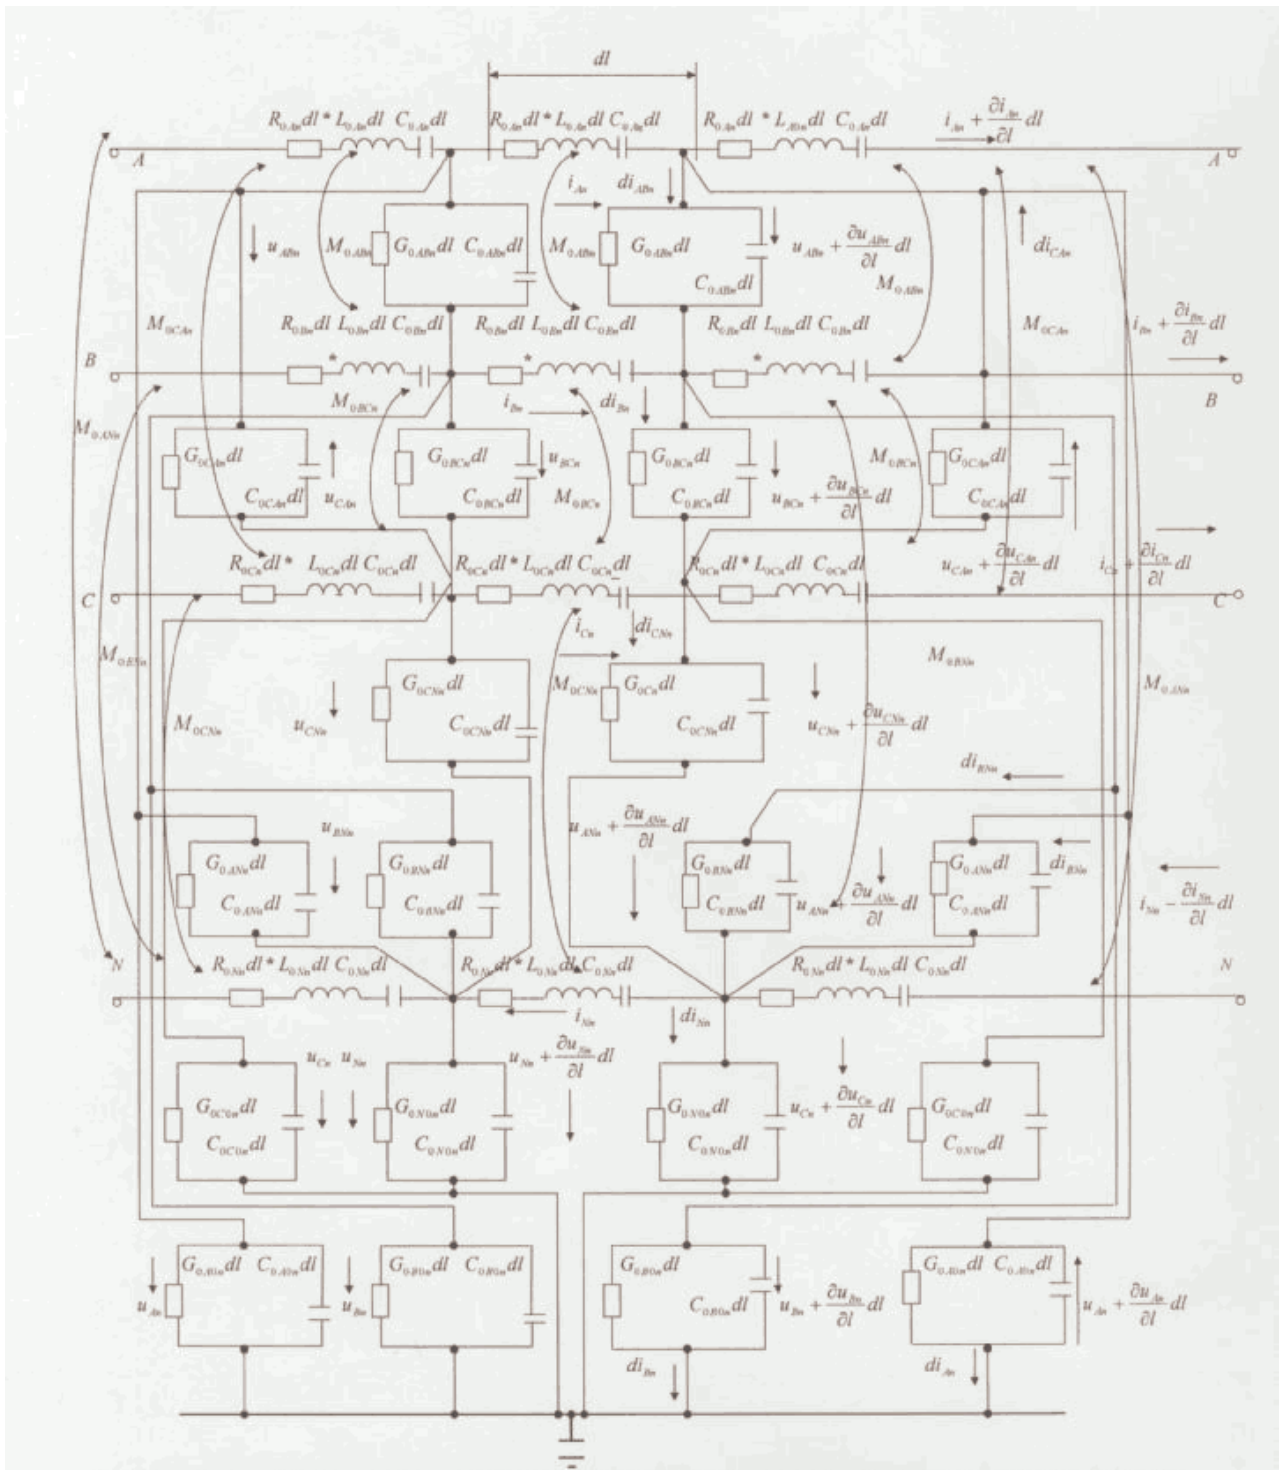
$dl$

$R_{0An}dl$ * $L_{0An}dl$ $C_{0An}dl$ $R_{0An}dl$ * $L_{0An}dl$ $C_{0An}dl$ $R_{0An}dl$ * $L_{0An}dl$ $C_{0An}dl$ $i_{An}+\frac{\partial i_{An}}{\partial l}dl$

A A

$i_{An}$ $di_{ABn}$

$u_{ABn}$ $M_{0ABn}$ $G_{0ABn}dl$ $C_{0ABn}dl$ $M_{0ABn}$ $G_{0ABn}dl$ $u_{ABn}+\frac{\partial u_{ABn}}{\partial l}dl$ $di_{CAn}$

$C_{0ABn}dl$ $M_{0ABn}$

$M_{0CAn}$ $R_{0Bn}dl$ $L_{0Bn}dl$ $C_{0Bn}dl$ $R_{0Bn}dl$ $L_{0Bn}dl$ $C_{0Bn}dl$ $R_{0Bn}dl$ $L_{0Bn}dl$ $C_{0Bn}dl$ $M_{0CAn}$ $i_{Bn}+\frac{\partial i_{Bn}}{\partial l}dl$

B * * * B

$M_{0BCn}$ $i_{Bn}$ $di_{Bn}$

$M_{0ANn}$

$G_{0CAn}dl$ $G_{0BCn}dl$ $u_{BCn}$ $G_{0BCn}dl$ $M_{0BCn}$ $G_{0CAn}dl$

$C_{0CAn}dl$ $u_{CAn}$ $C_{0BCn}dl$ $M_{0BCn}$ $C_{0BCn}dl$ $u_{BCn}+\frac{\partial u_{BCn}}{\partial l}dl$ $C_{0CAn}dl$

$R_{0Cn}dl$ * $L_{0Cn}dl$ $C_{0Cn}dl$ $R_{0Cn}dl$ * $L_{0Cn}dl$ $C_{0Cn}dl$ $R_{0Cn}dl$ * $L_{0Cn}dl$ $C_{0Cn}dl$ $u_{CAn}+\frac{\partial u_{CAn}}{\partial l}dl$ $i_{Cn}+\frac{\partial i_{Cn}}{\partial l}dl$

C C

$i_{Cn}$ $di_{CNn}$

$M_{0BCn}$ $M_{0BNn}$

$G_{0CNn}dl$ $M_{0CNn}$ $G_{0Cn}dl$ $M_{0ANn}$

$M_{0CNn}$ $u_{CNn}$ $C_{0CNn}dl$ $C_{0CNn}dl$ $u_{CNn}+\frac{\partial u_{CNn}}{\partial l}dl$

$di_{BNn}$

$u_{BNn}$ $u_{ANn}+\frac{\partial u_{ANn}}{\partial l}dl$

$G_{0ANn}dl$ $G_{0BNn}dl$ $G_{0BNn}dl$ $G_{0ANn}dl$ $di_{BNn}$

$C_{0ANn}dl$ $C_{0BNn}dl$ $C_{0BNn}dl$ $u_{ANn}+\frac{\partial u_{ANn}}{\partial l}dl$ $C_{0ANn}dl$ $i_{Nn}-\frac{\partial i_{Nn}}{\partial l}dl$

N $R_{0Nn}dl$ * $L_{0Nn}dl$ $C_{0Nn}dl$ $R_{0Nn}dl$ * $L_{0Nn}dl$ $C_{0Nn}dl$ $R_{0Nn}dl$ * $L_{0Nn}dl$ $C_{0Nn}dl$ N

$i_{Nn}$ $di_{Nn}$

$u_{Cn}$ $u_{Nn}$ $u_{Nn}+\frac{\partial u_{Nn}}{\partial l}dl$

$G_{0C0n}dl$ $G_{0N0n}dl$ $G_{0N0n}dl$ $u_{Cn}+\frac{\partial u_{Cn}}{\partial l}dl$ $G_{0C0n}dl$

$C_{0C0n}dl$ $C_{0N0n}dl$ $C_{0N0n}dl$ $C_{0N0n}dl$

$G_{0A0n}dl$ $C_{0A0n}dl$ $G_{0B0n}dl$ $C_{0B0n}dl$ $G_{0B0n}dl$ $G_{0A0n}dl$ $C_{0A0n}dl$

$u_{An}$ $u_{Bn}$ $C_{0B0n}dl$ $u_{Bn}+\frac{\partial u_{Bn}}{\partial l}dl$ $u_{An}+\frac{\partial u_{An}}{\partial l}dl$

$di_{Bn}$ $di_{An}$